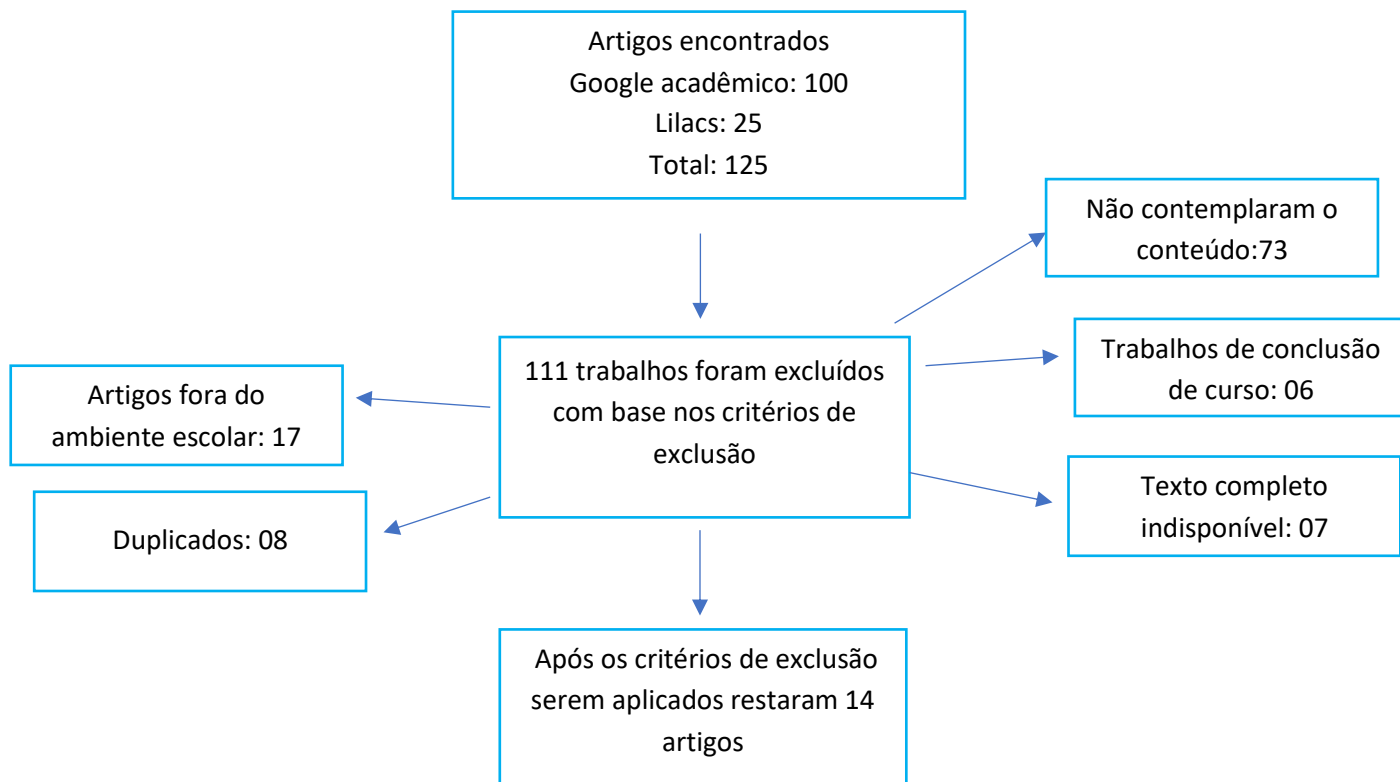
Artigos encontrados
Google acadêmico: 100
Lilacs: 25
Total: 125

Não contemplaram o conteúdo:73

111 trabalhos foram excluídos com base nos critérios de exclusão

Artigos fora do ambiente escolar: 17

Trabalhos de conclusão de curso: 06

Duplicados: 08

Texto completo indisponível: 07

Após os critérios de exclusão serem aplicados restaram 14 artigos